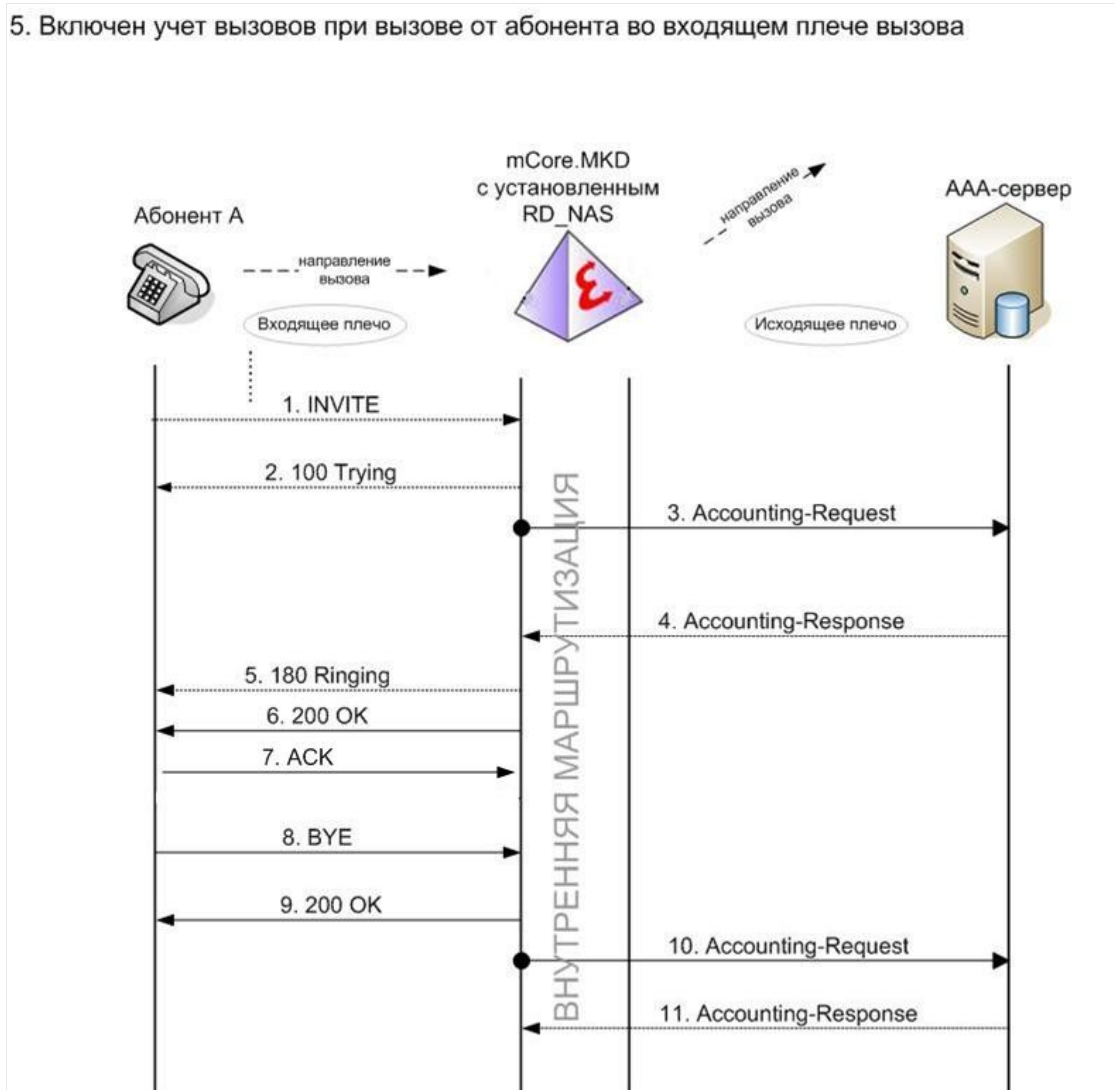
5. Включен учет вызовов при вызове от абонента во входящем плече вызова

mCore.MKD
с установленным
RD_NAS

Абонент А

направление вызова

направление вызова

ААА-сервер

Входящее плечо

Исходящее плечо

1. INVITE

2. 100 Trying

3. Accounting-Request

4. Accounting-Response

5. 180 Ringing

6. 200 OK

7. ACK

8. BYE

9. 200 OK

10. Accounting-Request

11. Accounting-Response

ВНУТРЕННЯЯ МАРШРУТИЗАЦИЯ